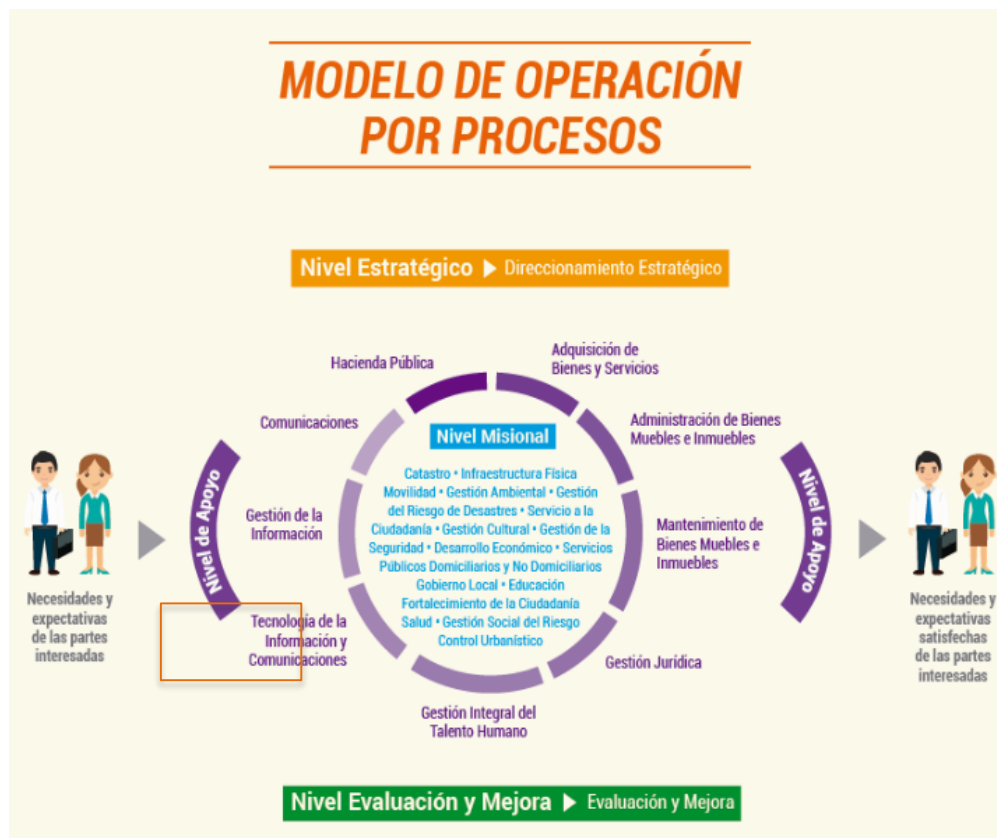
MODELO DE OPERACIÓN POR PROCESOS

Nivel Estratégico ▶ Direccionamiento Estratégico

Hacienda Pública

Adquisición de Bienes y Servicios

Comunicaciones

Administración de Bienes Muebles e Inmuebles

Nivel Misional

Catastro • Infraestructura Física Movilidad • Gestión Ambiental • Gestión del Riesgo de Desastres • Servicio a la Ciudadanía • Gestión Cultural • Gestión de la Seguridad • Desarrollo Económico • Servicios Públicos Domiciliarios y No Domiciliarios Gobierno Local • Educación Fortalecimiento de la Ciudadanía Salud • Gestión Social del Riesgo Control Urbanístico

Nivel de Apoyo

Gestión de la Información

Mantenimiento de Bienes Muebles e Inmuebles

Nivel de Apoyo

Necesidades y expectativas de las partes interesadas

Tecnología de la Información y Comunicaciones

Gestión Jurídica

Necesidades y expectativas satisfechas de las partes interesadas

Gestión Integral del Talento Humano

Nivel Evaluación y Mejora ▶ Evaluación y Mejora